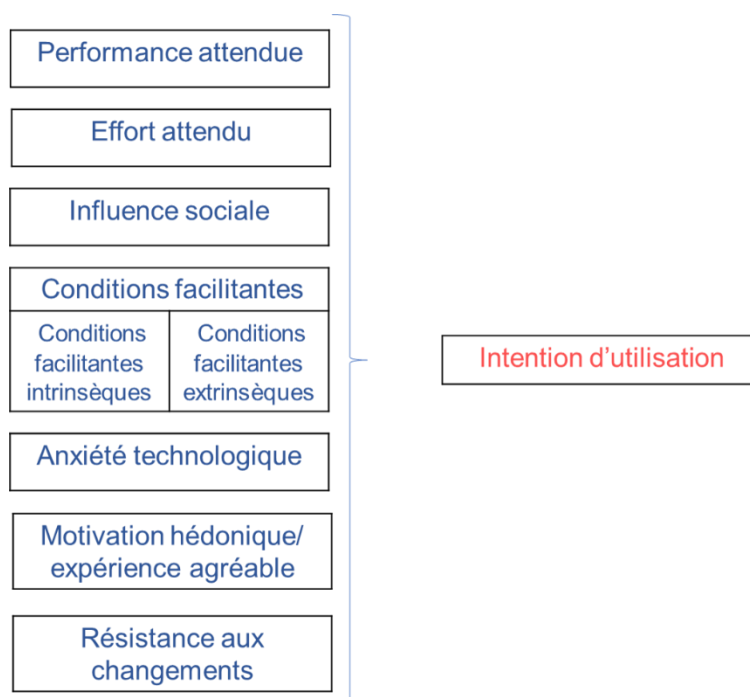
Performance attendue

Effort attendu

Influence sociale

Conditions facilitantes

Conditions facilitantes intrinsèques

Conditions facilitantes extrinsèques

Anxiété technologique

Motivation hédonique/ expérience agréable

Résistance aux changements

Intention d’utilisation